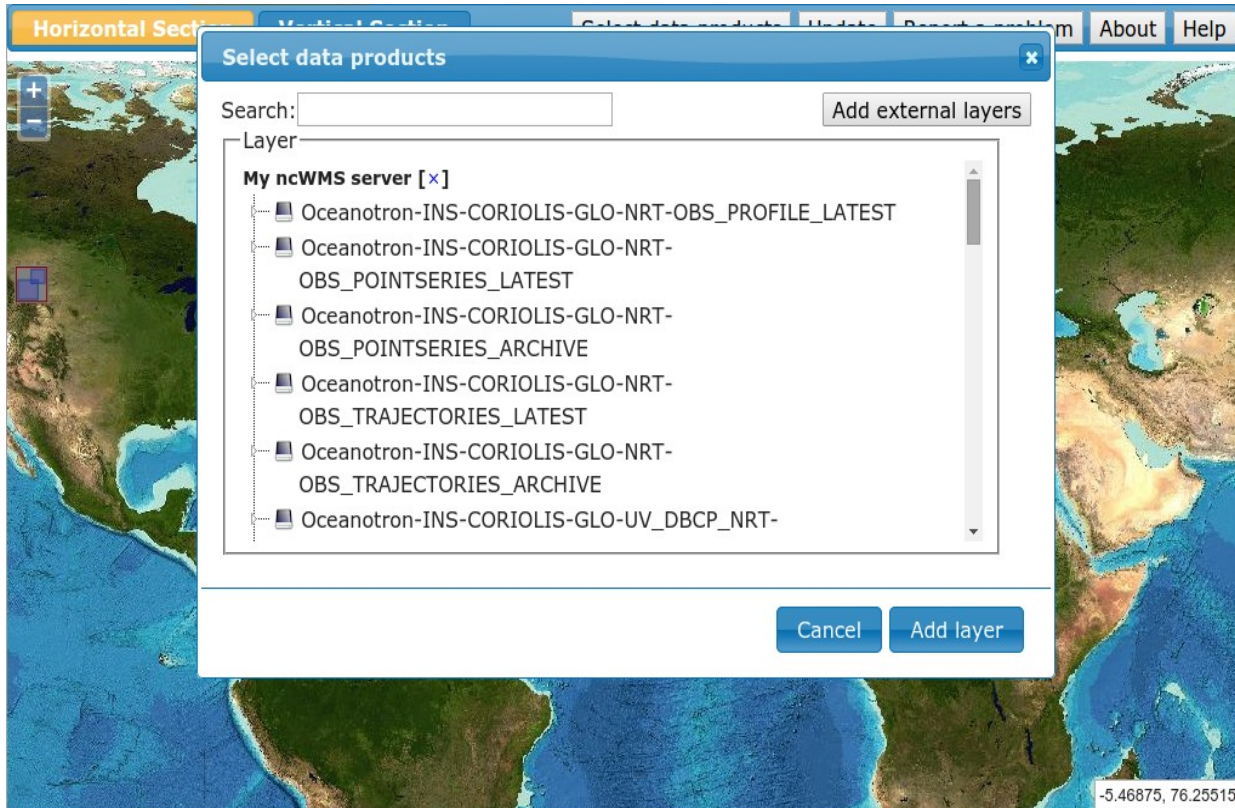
Horizontal Sect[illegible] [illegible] About Help

+
−

Select data products ×

Search:

Add external layers

Layer

My ncWMS server [×]

Oceanotron-INS-CORIOLIS-GLO-NRT-OBS_PROFILE_LATEST

Oceanotron-INS-CORIOLIS-GLO-NRT-OBS_POINTSERIES_LATEST

Oceanotron-INS-CORIOLIS-GLO-NRT-OBS_POINTSERIES_ARCHIVE

Oceanotron-INS-CORIOLIS-GLO-NRT-OBS_TRAJECTORIES_LATEST

Oceanotron-INS-CORIOLIS-GLO-NRT-OBS_TRAJECTORIES_ARCHIVE

Oceanotron-INS-CORIOLIS-GLO-UV_DBCP_NRT-

Cancel

Add layer

-5.46875, 76.25515